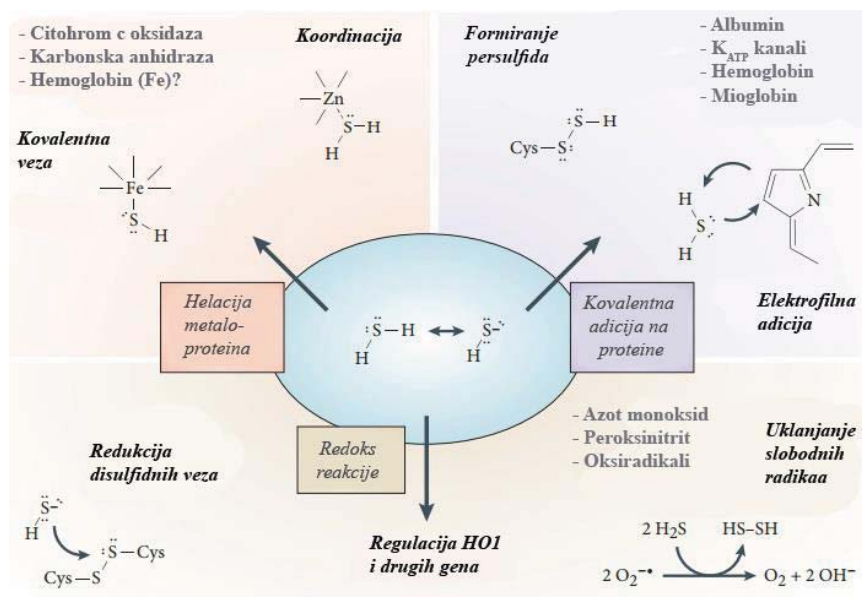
- Citohrom c oksidaza
- Karbonska anhidraza
- Hemoglobin (Fe)?

Koordinacija

Zn

S—H

H

Kovalentna veza

Fe

S

H

Formiranje persulfida

- Albumin
- $K_{ATP}$ kanali
- Hemoglobin
- Mioglobin

Cys—S—S—H

H

S

H

N

Helacija metalo-proteina

S—H

H

S

H

Kovalentna adicija na proteine

Elektrofilna adicija

Redukcija disulfidnih veza

Redoks reakcije

- Azot monoksid
- Peroksinitrit
- Oksiradikali

Uklanjanje slobodnih radikaa

S

H

S—Cys

Cys—S

Regulacija HO1 i drugih gena

$2\ H_2S$ → HS-SH

$2\ O_2^{-\bullet}$ → $O_2 + 2\ OH^-$